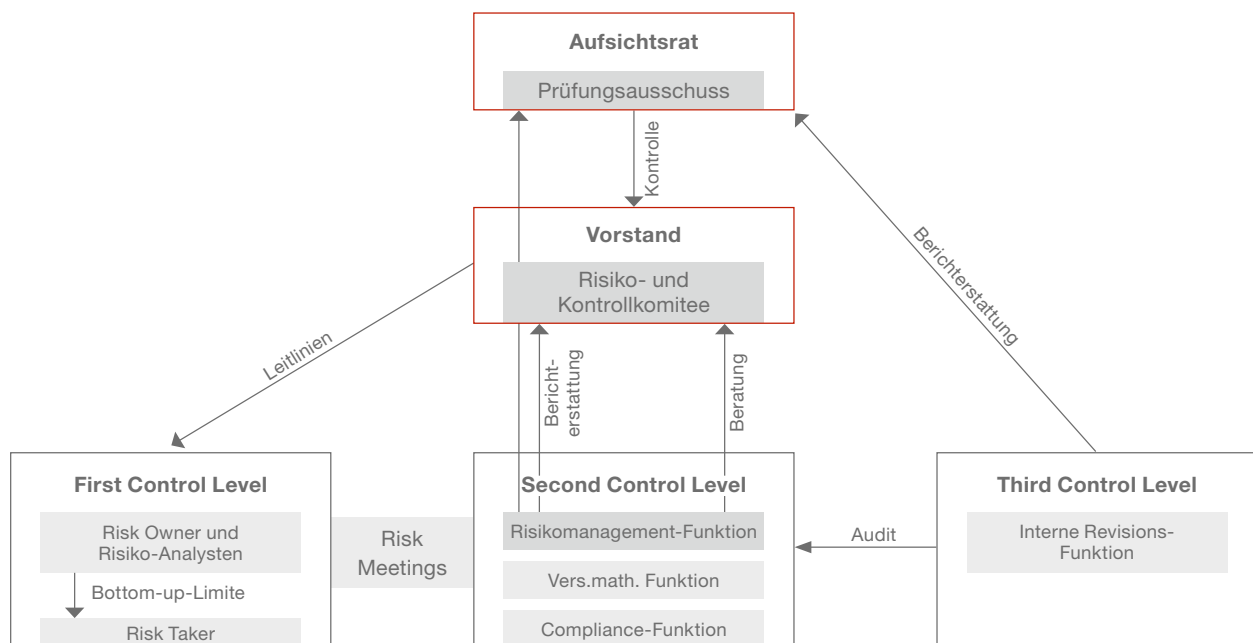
Aufsichtsrat

Prüfungsausschuss

Kontrolle

Vorstand

Risiko- und Kontrollkomitee

Berichterstattung

Leitlinien

Bericht-erstattung

Beratung

First Control Level

Risk Owner und Risiko-Analysten

Bottom-up-Limite

Risk Taker

Risk Meetings

Second Control Level

Risikomanagement-Funktion

Vers.math. Funktion

Compliance-Funktion

Audit

Third Control Level

Interne Revisions-Funktion